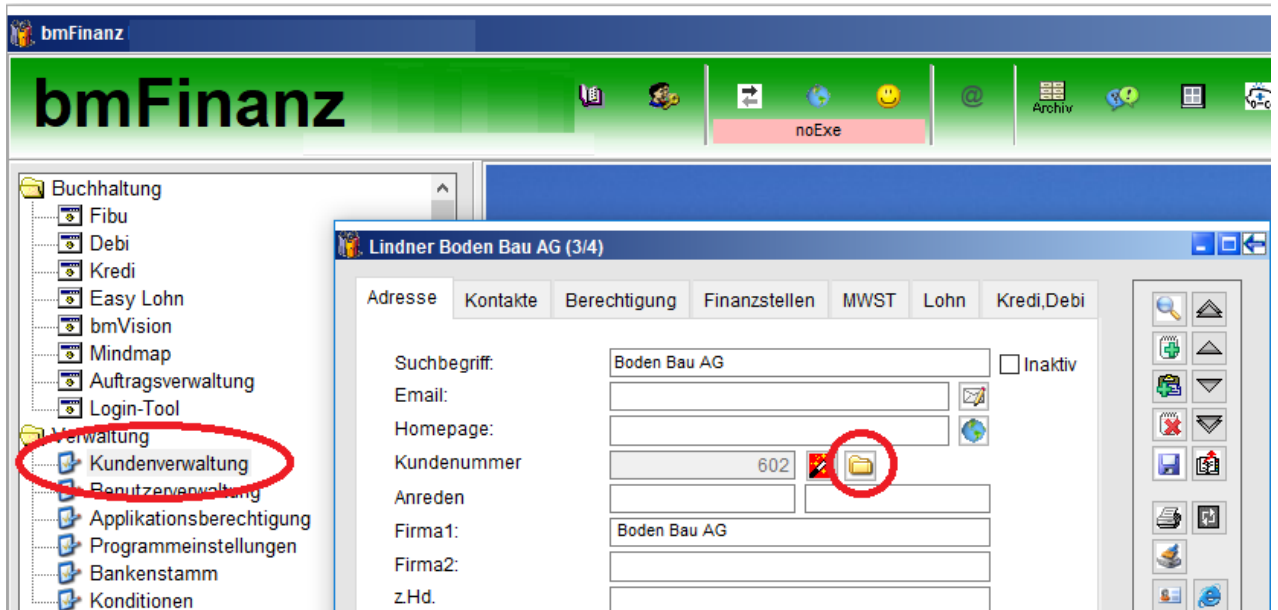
bmFinanz

bmFinanz

noExe

Archiv

Buchhaltung
Fibu
Debi
Kredi
Easy Lohn
bmVision
Mindmap
Auftragsverwaltung
Login-Tool
Verwaltung
Kundenverwaltung
Benutzerverwaltung
Applikationsberechtigung
Programmeinstellungen
Bankenstamm
Konditionen

Lindner Boden Bau AG (3/4)

Adresse | Kontakte | Berechtigung | Finanzstellen | MWST | Lohn | Kredi,Debi

Suchbegriff: Boden Bau AG
Inaktiv
Email:
Homepage:
Kundennummer 602
Anreden
Firma1: Boden Bau AG
Firma2:
z.Hd.